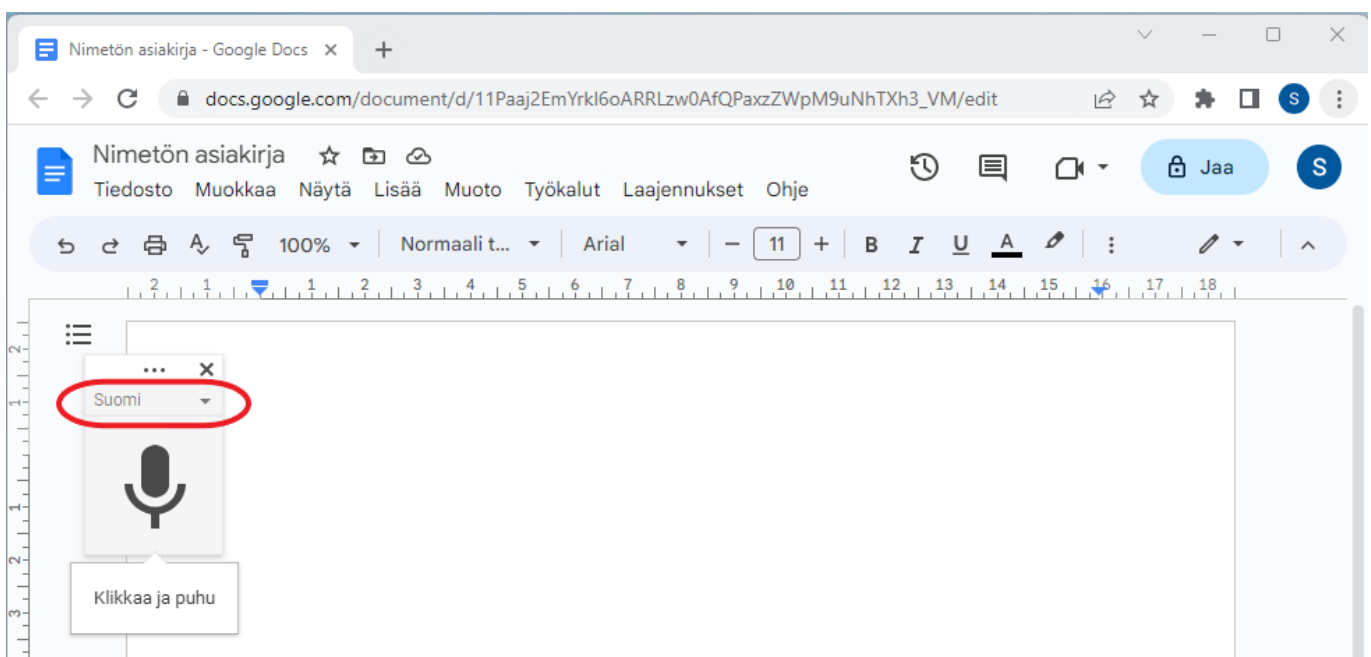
Nimetön asiakirja - Google Docs

docs.google.com/document/d/11Paaj2EmYrkl6oARRLzw0AfQPaxzZWpM9uNhTXh3_VM/edit

S

Nimetön asiakirja

Tiedosto Muokkaa Näytä Lisää Muoto Työkalut Laajennukset Ohje

Jaa

S

100% Normaali t... Arial 11 B I U A

2 1 1 1 2 3 4 5 6 7 8 9 10 11 12 13 14 15 16 17 18

Suomi

Klikkaa ja puhu